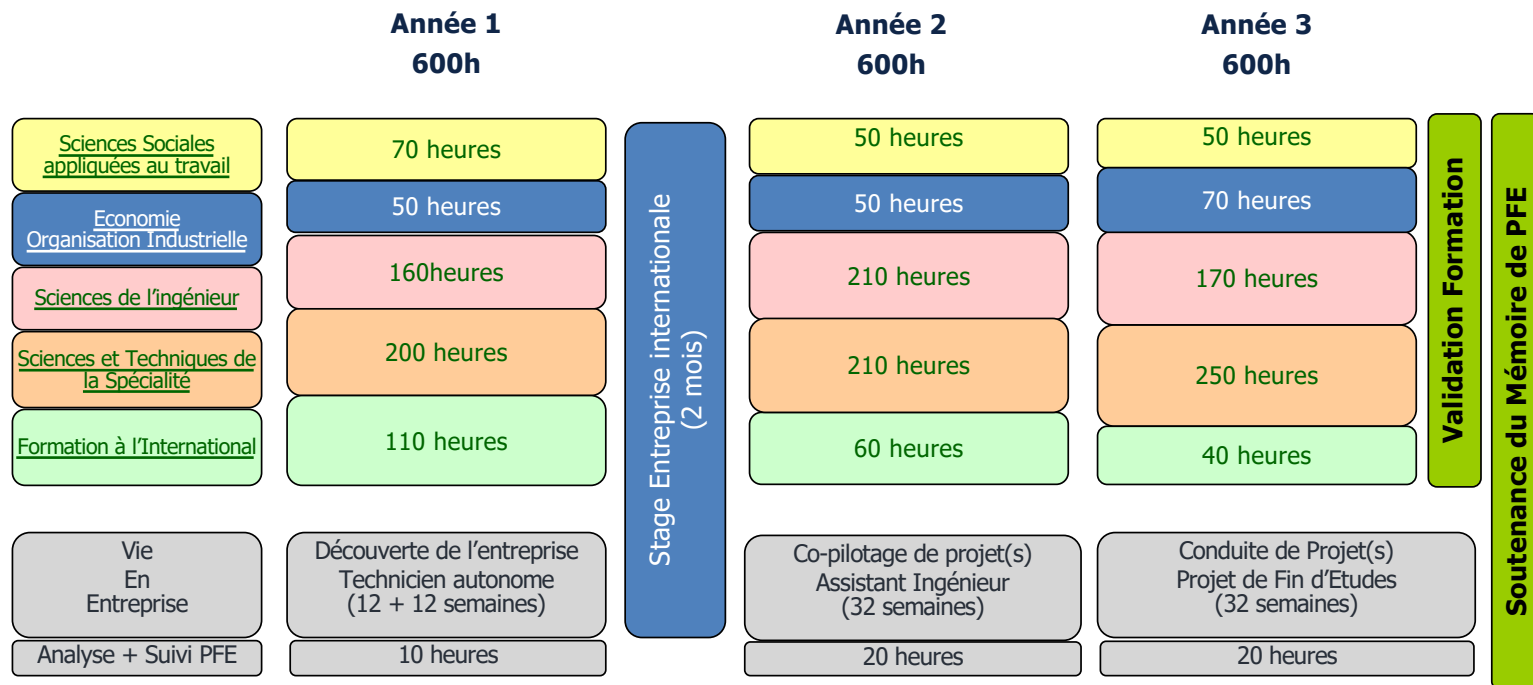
| | Année 1 600h | | Année 2 600h | Année 3 600h | | |
|---|---|---|---|---|---|---|
| Sciences Sociales appliquées au travail | 70 heures | Stage Entreprise internationale (2 mois) | 50 heures | 50 heures | Validation Formation | Soutenance du Mémoire de PFE |
| Economie Organisation Industrielle | 50 heures | | 50 heures | 70 heures | | |
| Sciences de l'ingénieur | 160heures | | 210 heures | 170 heures | | |
| Sciences et Techniques de la Spécialité | 200 heures | | 210 heures | 250 heures | | |
| Formation à l'International | 110 heures | | 60 heures | 40 heures | | |
| Vie En Entreprise | Découverte de l'entreprise Technicien autonome (12 + 12 semaines) | | Co-pilotage de projet(s) Assistant Ingénieur (32 semaines) | Conduite de Projet(s) Projet de Fin d'Etudes (32 semaines) | | |
| Analyse + Suivi PFE | 10 heures | | 20 heures | 20 heures | | |